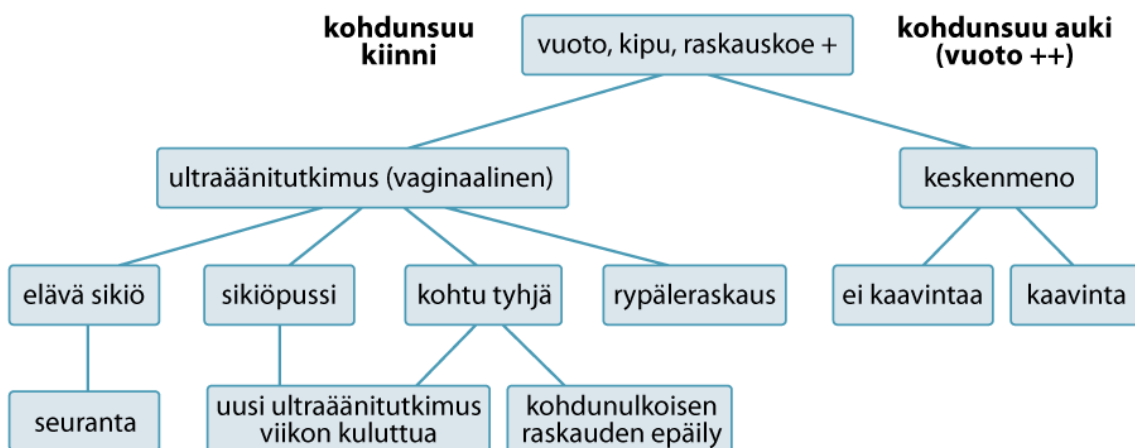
kohdunsuu kiinni

vuoto, kipu, raskauskoe +

kohdunsuu auki (vuoto ++)

ultraäänitutkimus (vaginaalinen)

keskenmeno

elävä sikiö

sikiöpussi

kohtu tyhjä

rypäleraskaus

ei kaavintaa

kaavinta

seuranta

uusi ultraäänitutkimus viikon kuluttua

kohdunulkoisen raskauden epäily